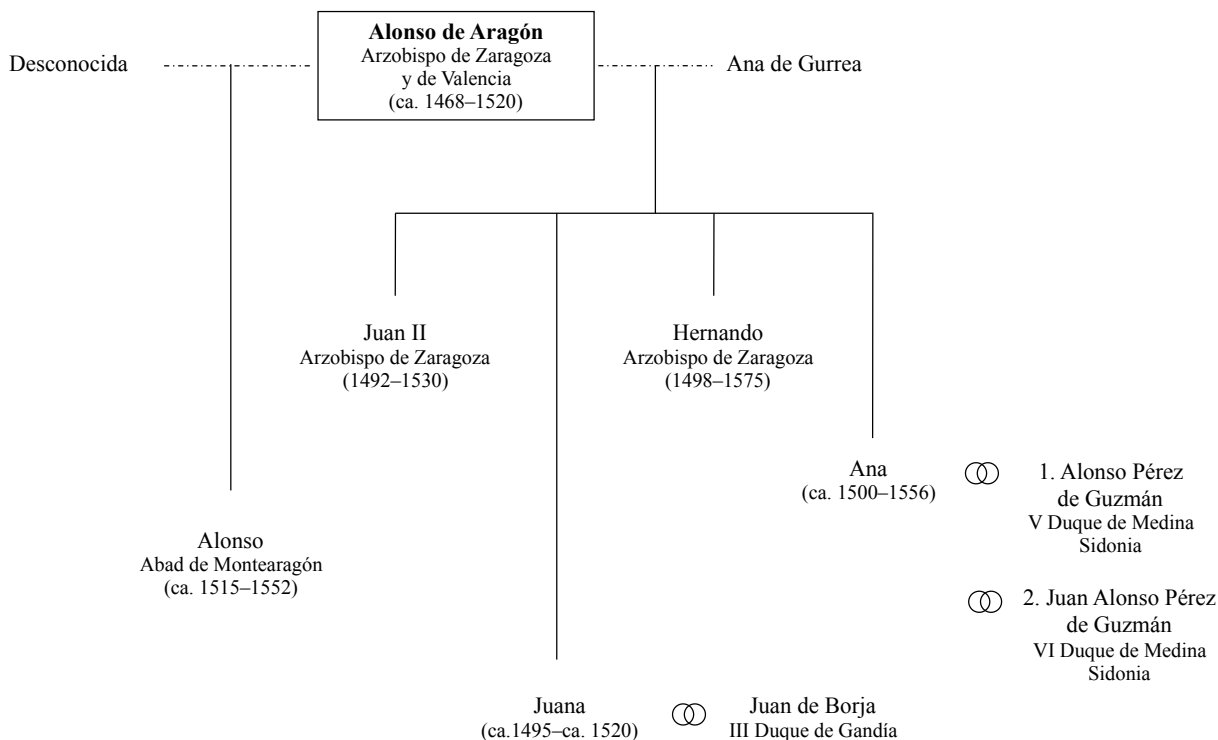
Desconocida

**Alonso de Aragón**
Arzobispo de Zaragoza y de Valencia
(ca. 1468–1520)

Ana de Gurrea

Juan II
Arzobispo de Zaragoza
(1492–1530)

Hernando
Arzobispo de Zaragoza
(1498–1575)

Ana
(ca. 1500–1556)

1. Alonso Pérez de Guzmán
V Duque de Medina Sidonia

2. Juan Alonso Pérez de Guzmán
VI Duque de Medina Sidonia

Alonso
Abad de Montearagón
(ca. 1515–1552)

Juana
(ca.1495–ca. 1520)

Juan de Borja
III Duque de Gandía